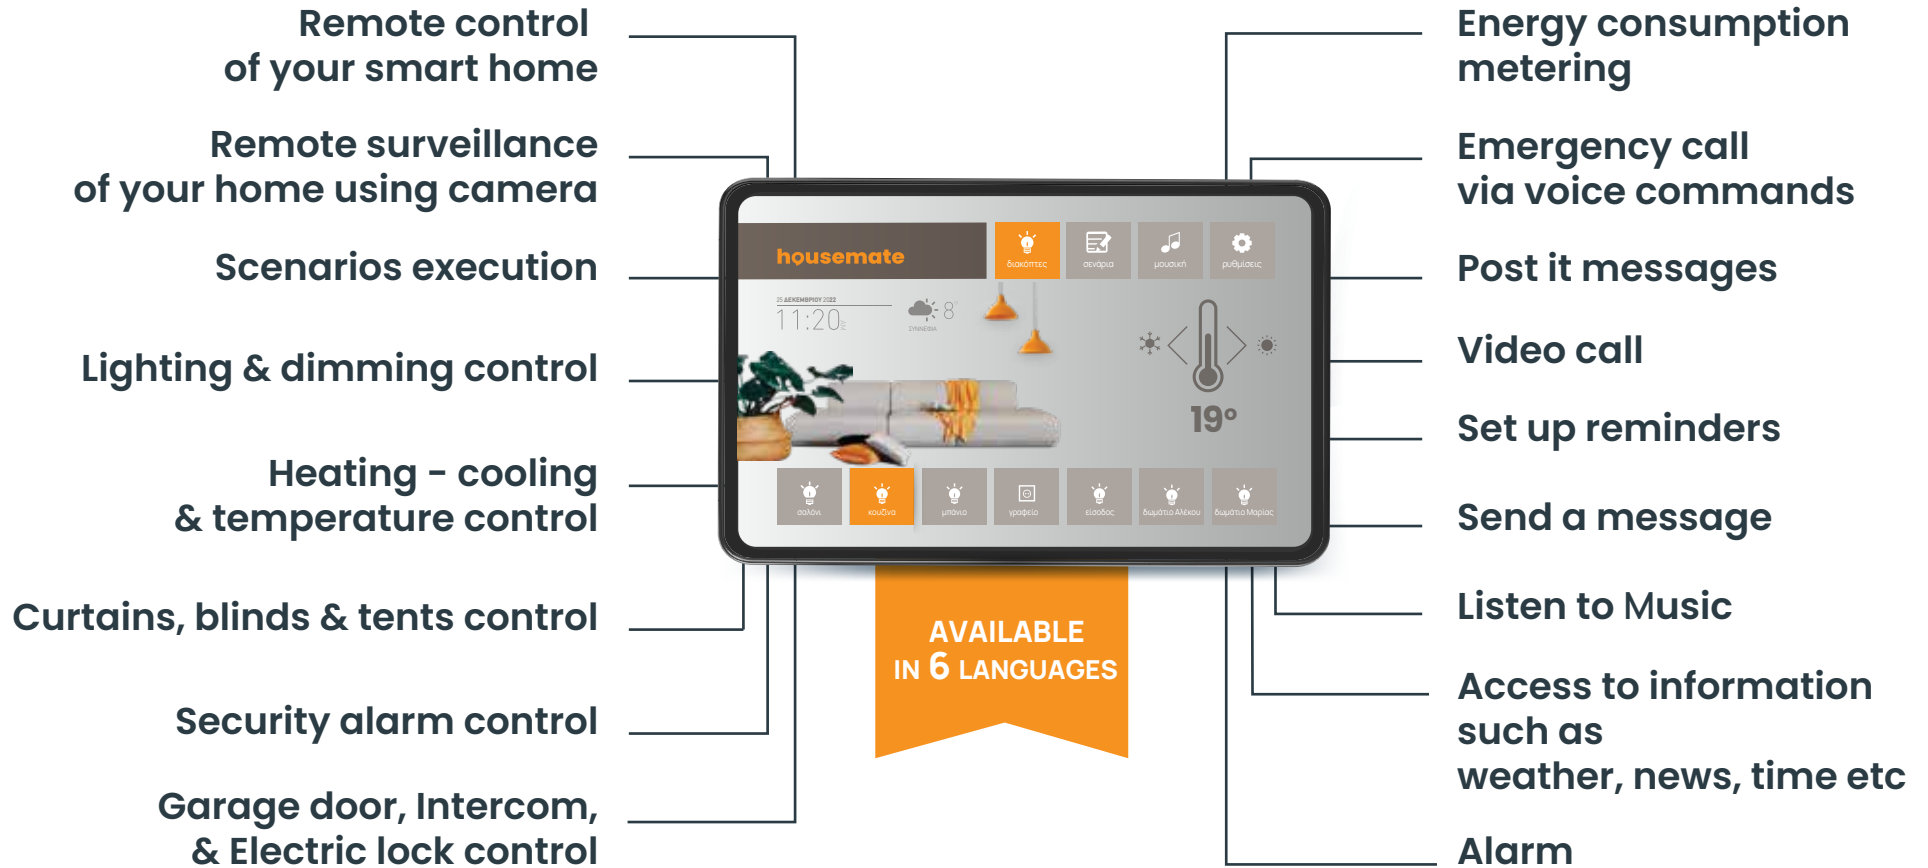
Remote control of your smart home

Remote surveillance of your home using camera

Scenarios execution

Lighting & dimming control

Heating - cooling & temperature control

Curtains, blinds & tents control

Security alarm control

Garage door, Intercom, & Electric lock control

housemate

διακόπτες

σενάρια

μουσική

ρυθμίσεις

25 ΔΕΚΕΜΒΡΙΟΥ 2022

11:20

8°

ΣΥΝΝΕΦΙΑ

19°

σαλόνι

κουζίνα

μπάνιο

γραφείο

είσοδος

δωμάτιο Αλέκου

δωμάτιο Μαρίας

AVAILABLE IN 6 LANGUAGES

Energy consumption metering

Emergency call via voice commands

Post it messages

Video call

Set up reminders

Send a message

Listen to Music

Access to information such as weather, news, time etc

Alarm